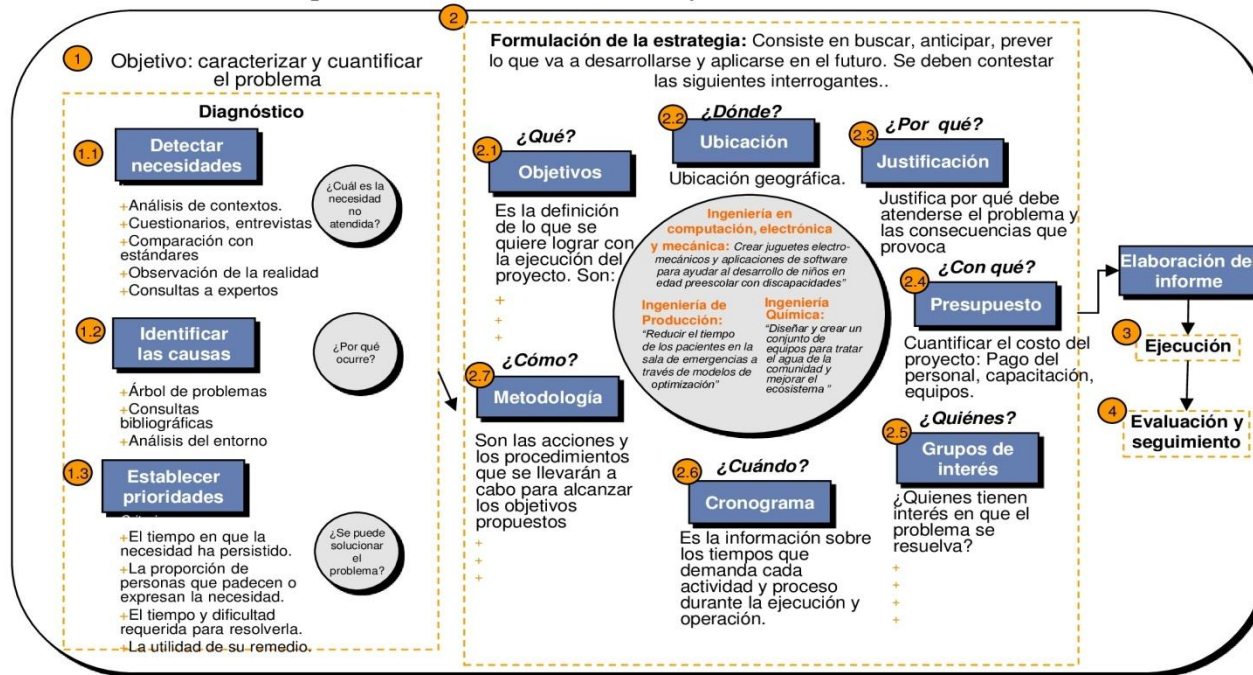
1 Objetivo: caracterizar y cuantificar el problema

Diagnóstico

1.1 Detectar necesidades

¿Cuál es la necesidad no atendida?

+Análisis de contextos.
+Cuestionarios, entrevistas
+Comparación con estándares
+Observación de la realidad
+Consultas a expertos

1.2 Identificar las causas

¿Por qué ocurre?

+Árbol de problemas
+Consultas bibliográficas
+Análisis del entorno

1.3 Establecer prioridades

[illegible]

+El tiempo en que la necesidad ha persistido.
+La proporción de personas que padecen o expresan la necesidad.
+El tiempo y dificultad requerida para resolverla.
+La utilidad de su remedio.

¿Se puede solucionar el problema?

2 Formulación de la estrategia: Consiste en buscar, anticipar, prever lo que va a desarrollarse y aplicarse en el futuro. Se deben contestar las siguientes interrogantes..

2.1 ¿Qué? Objetivos

Es la definición de lo que se quiere lograr con la ejecución del proyecto. Son:
+
+
+

2.2 ¿Dónde? Ubicación

Ubicación geográfica.

2.3 ¿Por qué? Justificación

Justifica por qué debe atenderse el problema y las consecuencias que provoca

Ingeniería en computación, electrónica y mecánica: Crear juguetes electro-mecánicos y aplicaciones de software para ayudar al desarrollo de niños en edad preescolar con discapacidades"

Ingeniería de Producción: "Reducir el tiempo de los pacientes en la sala de emergencias a través de modelos de optimización"

Ingeniería Química: "Diseñar y crear un conjunto de equipos para tratar el agua de la comunidad y mejorar el ecosistema "

2.4 ¿Con qué? Presupuesto

Cuantificar el costo del proyecto: Pago del personal, capacitación, equipos.

2.7 ¿Cómo? Metodología

Son las acciones y los procedimientos que se llevarán a cabo para alcanzar los objetivos propuestos
+
+
+

2.6 ¿Cuándo? Cronograma

Es la información sobre los tiempos que demanda cada actividad y proceso durante la ejecución y operación.

2.5 ¿Quiénes? Grupos de interés

¿Quienes tienen interés en que el problema se resuelva?
+
+
+
+

Elaboración de informe

3 Ejecución

4 Evaluación y seguimiento